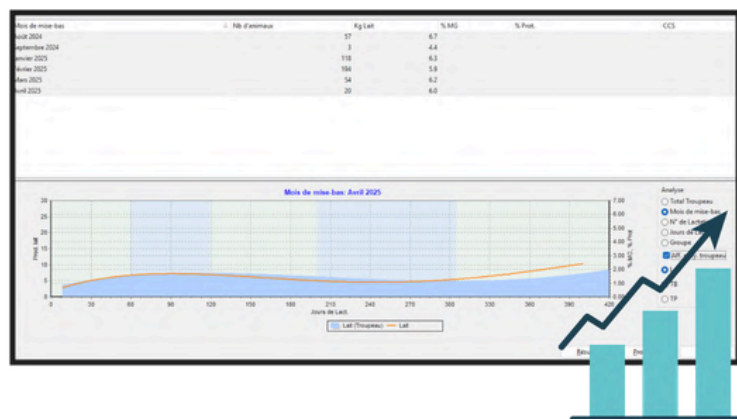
| Mois de mise-bas | Nb d'animaux | Kg Lait | % MG | % Prot. | CCS |
|---|---|---|---|---|---|
| Août 2024 | | 57 | 6.7 | | |
| Septembre 2024 | | 3 | 4.4 | | |
| Janvier 2025 | | 118 | 6.3 | | |
| Février 2025 | | 184 | 5.9 | | |
| Mars 2025 | | 54 | 6.2 | | |
| Avril 2025 | | 20 | 6.0 | | |

Mois de mise-bas: Avril 2025

30
25
20
15
10
5
0

Prod. lait

7.00
6.00
5.00
4.00
3.00
2.00
1.00
0.00

% MG, % Prot.

0 30 60 90 120 150 180 210 240 270 300 330 360 390 420

Jours de Lact.

Lait (Troupeau) — Lait

Analyse
Total Troupeau
Mois de mise-bas
N° de Lact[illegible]
Jours de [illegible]
Groupe
Aff. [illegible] troupeau
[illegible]
TB
TP

Rétu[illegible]
Pro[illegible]